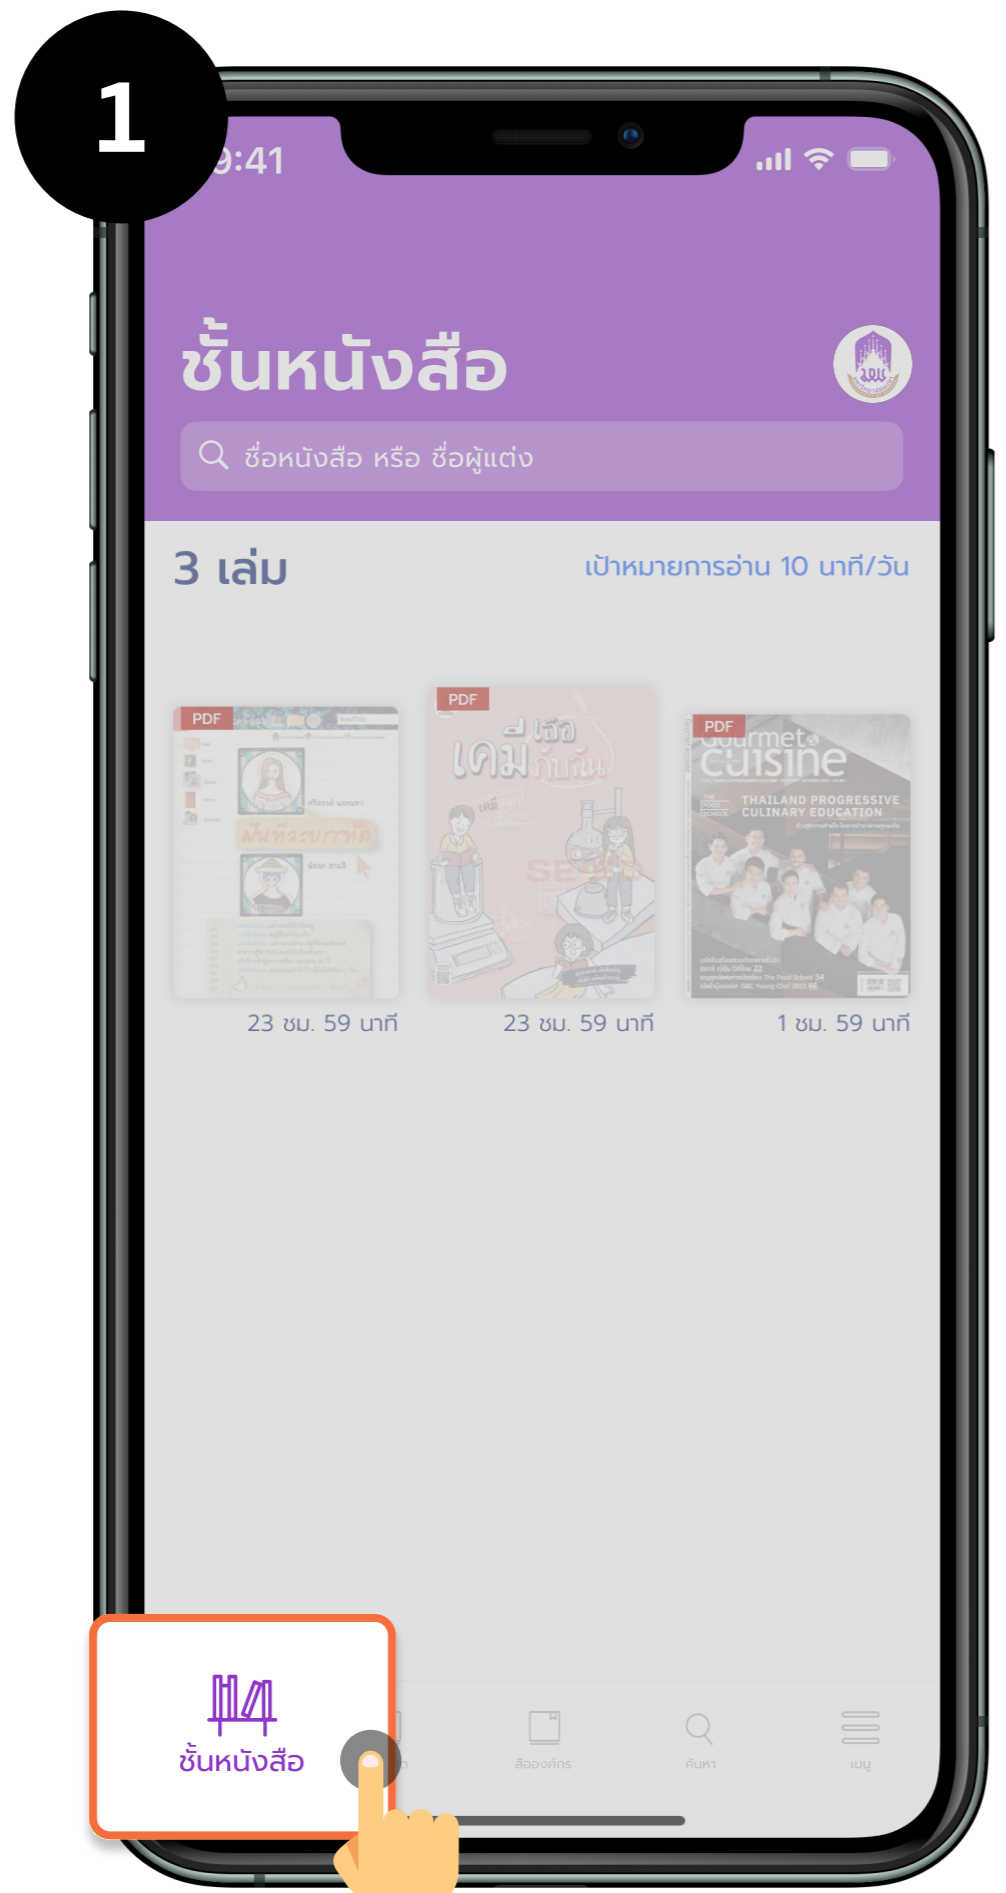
1

9:41

ชั้นหนังสือ

ชื่อหนังสือ หรือ ชื่อผู้แต่ง

3 เล่ม

เป้าหมายการอ่าน 10 นาที/วัน

PDF

พันธ์ละบรรพ์

PDF

เคมี เธอ กับฉัน

PDF

Gourmet & Cuisine

THAILAND PROGRESSIVE CULINARY EDUCATION

23 ชม. 59 นาที

23 ชม. 59 นาที

1 ชม. 59 นาที

ชั้นหนังสือ

สื่อองค์กร

ค้นหา

เมนู